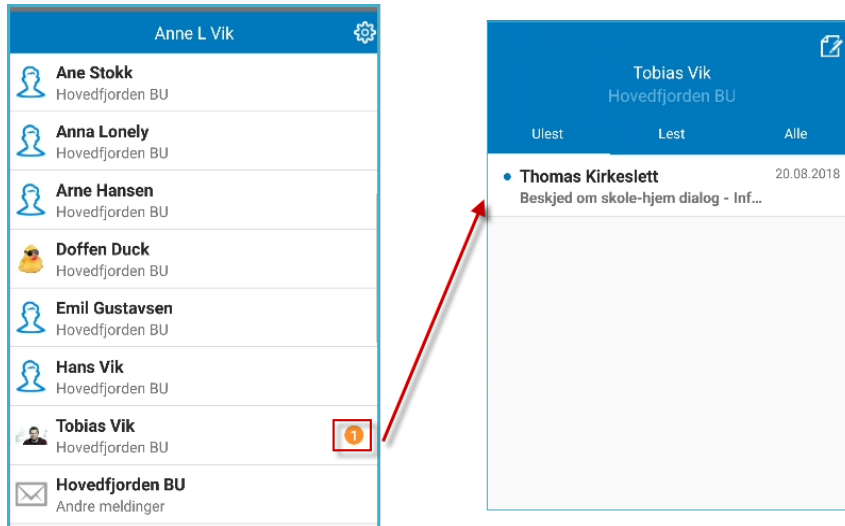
Anne L Vik

Ane Stokk
Hovedfjorden BU

Anna Lonely
Hovedfjorden BU

Arne Hansen
Hovedfjorden BU

Doffen Duck
Hovedfjorden BU

Emil Gustavsen
Hovedfjorden BU

Hans Vik
Hovedfjorden BU

Tobias Vik
Hovedfjorden BU
1

Hovedfjorden BU
Andre meldinger

Tobias Vik
Hovedfjorden BU

Ulest
Lest
Alle

Thomas Kirkeslett
20.08.2018
Beskjed om skole-hjem dialog - Inf...